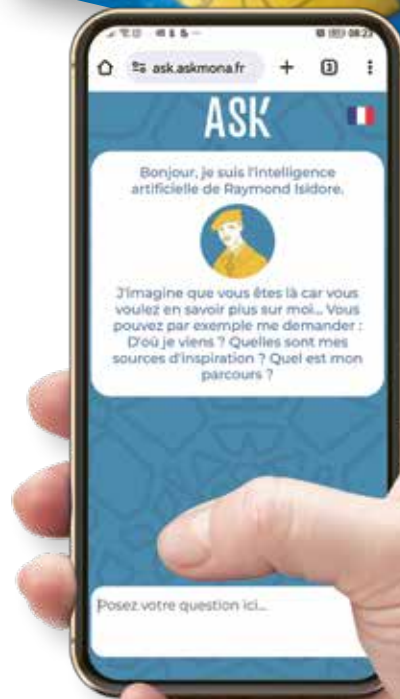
ask.askmona.fr

3

ASK

Bonjour, je suis l'intelligence artificielle de Raymond Isidore.

J'imagine que vous êtes là car vous voulez en savoir plus sur moi... Vous pouvez par exemple me demander : D'où je viens ? Quelles sont mes sources d'inspiration ? Quel est mon parcours ?

Posez votre question ici...